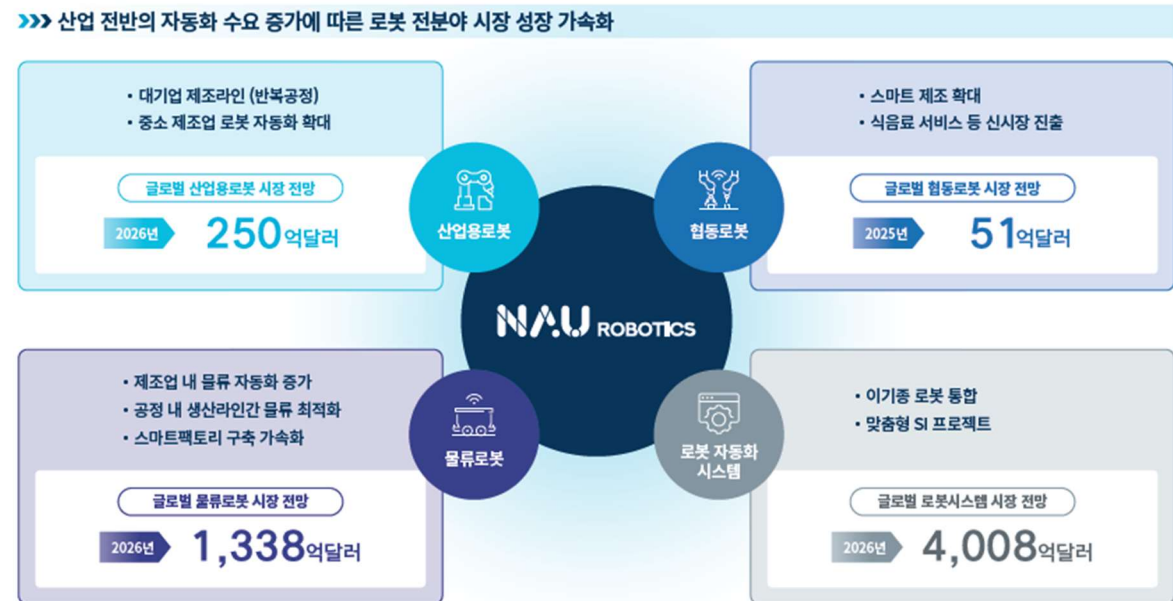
산업 전반의 자동화 수요 증가에 따른 로봇 전분야 시장 성장 가속화

· 대기업 제조라인 (반복공정)
· 중소 제조업 로봇 자동화 확대

글로벌 산업용로봇 시장 전망

2026년 250억달러

산업용로봇

· 스마트 제조 확대
· 식음료 서비스 등 신시장 진출

글로벌 협동로봇 시장 전망

2025년 51억달러

협동로봇

NAU ROBOTICS

· 제조업 내 물류 자동화 증가
· 공정 내 생산라인간 물류 최적화
· 스마트팩토리 구축 가속화

물류로봇

글로벌 물류로봇 시장 전망

2026년 1,338억달러

· 이기종 로봇 통합
· 맞춤형 SI 프로젝트

로봇 자동화 시스템

글로벌 로봇시스템 시장 전망

2026년 4,008억달러